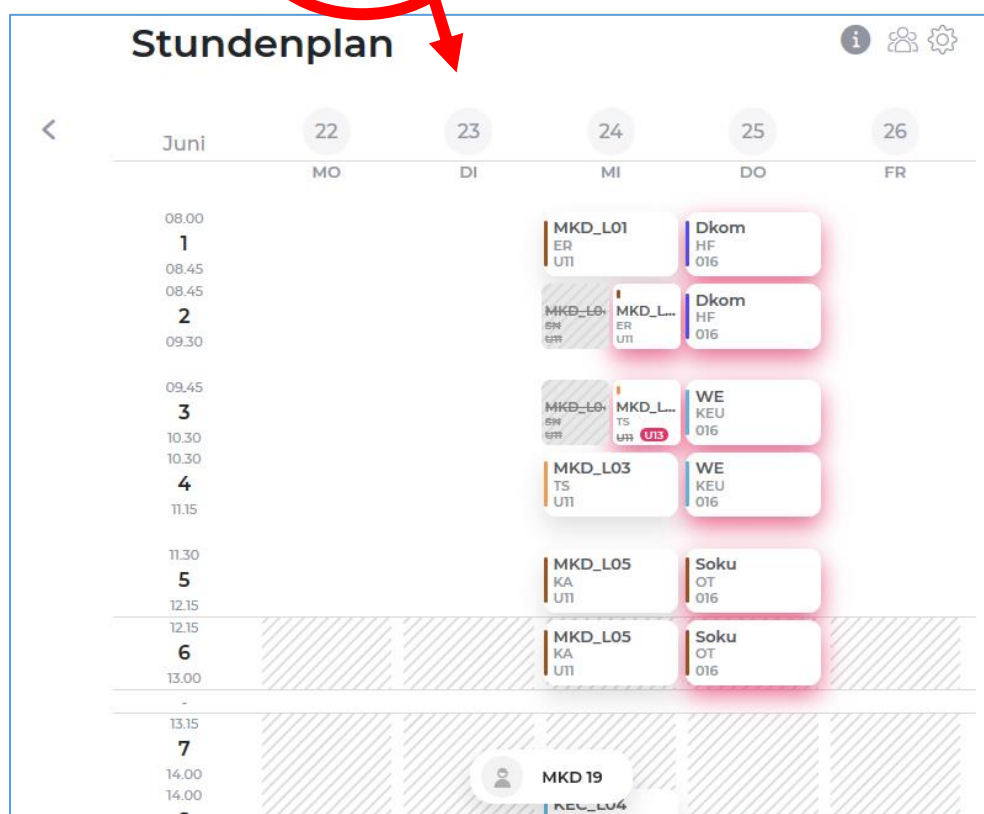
Stundenplan

Juni

| | 22 MO | 23 DI | 24 MI | 25 DO | 26 FR |
|---|---|---|---|---|---|
| 08.00 1 08.45 | | | MKD_L01 ER U11 | Dkom HF 016 | |
| 08.45 2 09.30 | | | ~~MKD_L0~~ ~~SN~~ ~~U11~~ / MKD_L... ER U11 | Dkom HF 016 | |
| 09.45 3 10.30 | | | ~~MKD_L0~~ ~~SN~~ ~~U11~~ / MKD_L... TS ~~U11~~ U13 | WE KEU 016 | |
| 10.30 4 11.15 | | | MKD_L03 TS U11 | WE KEU 016 | |
| 11.30 5 12.15 | | | MKD_L05 KA U11 | Soku OT 016 | |
| 12.15 6 13.00 | | | MKD_L05 KA U11 | Soku OT 016 | |
| - | | | | | |
| 13.15 7 14.00 | | | | | |
| 14.00 | | | KEC_L04 | | |

MKD 19